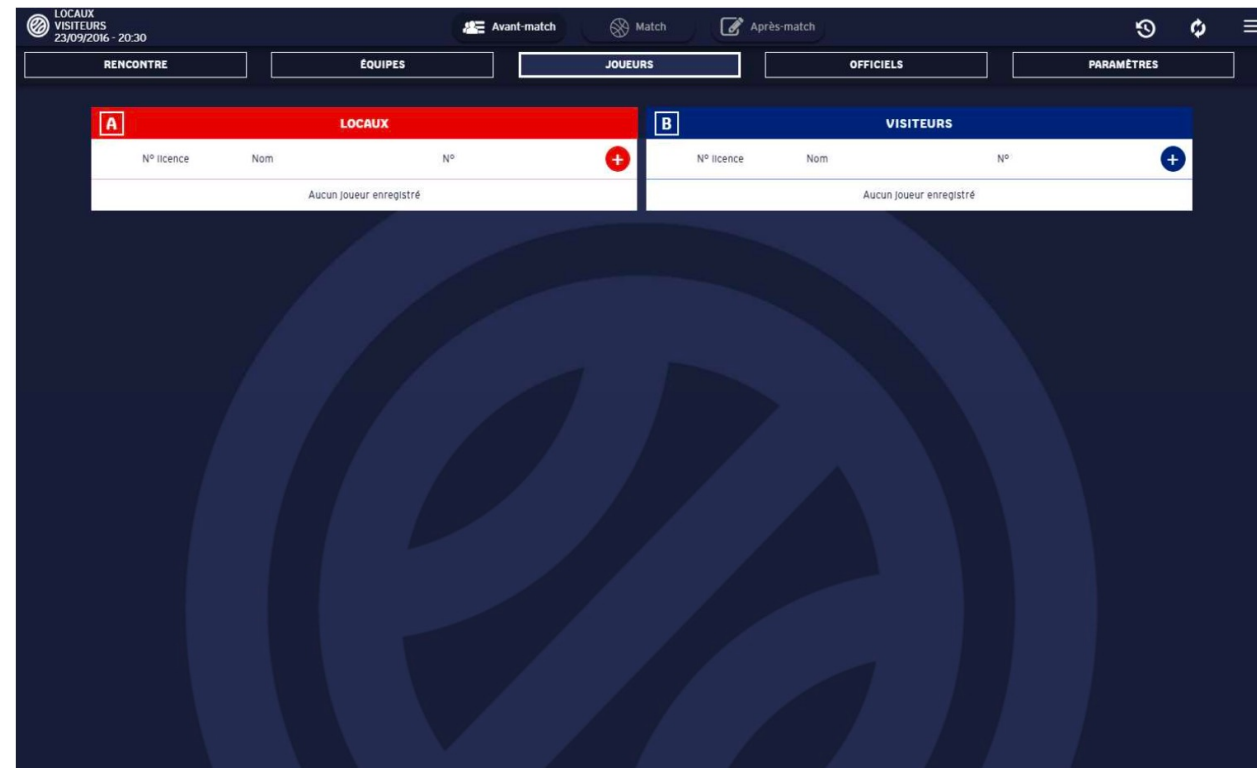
LOCAUX
VISITEURS
23/09/2016 - 20:30

Avant-match
Match
Après-match

RENCONTRE
ÉQUIPES
JOUEURS
OFFICIELS
PARAMÈTRES

A
LOCAUX

| N° licence | Nom | N° |
|---|---|---|
| Aucun joueur enregistré | | |

B
VISITEURS

| N° licence | Nom | N° |
|---|---|---|
| Aucun joueur enregistré | | |